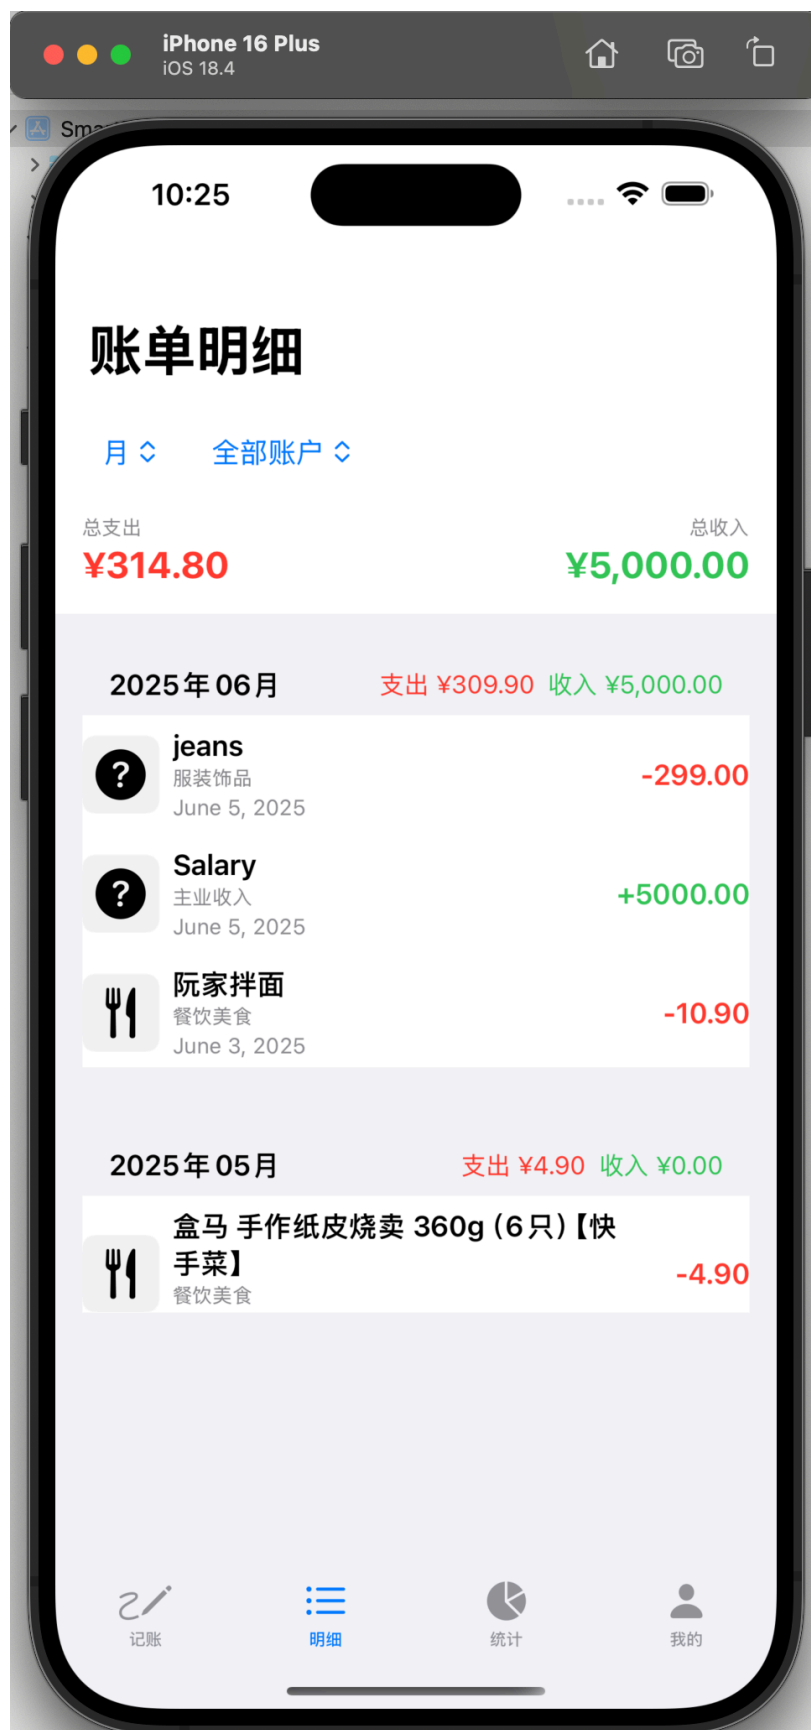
iPhone 16 Plus
iOS 18.4

Sm

10:25

账单明细

月

全部账户

总支出
¥314.80

总收入
¥5,000.00

2025年06月 支出 ¥309.90 收入 ¥5,000.00

?
jeans
服装饰品
June 5, 2025
-299.00

?
Salary
主业收入
June 5, 2025
+5000.00

阮家拌面
餐饮美食
June 3, 2025
-10.90

2025年05月 支出 ¥4.90 收入 ¥0.00

盒马 手作纸皮烧卖 360g (6只)【快手菜】
餐饮美食
-4.90

记账
明细
统计
我的